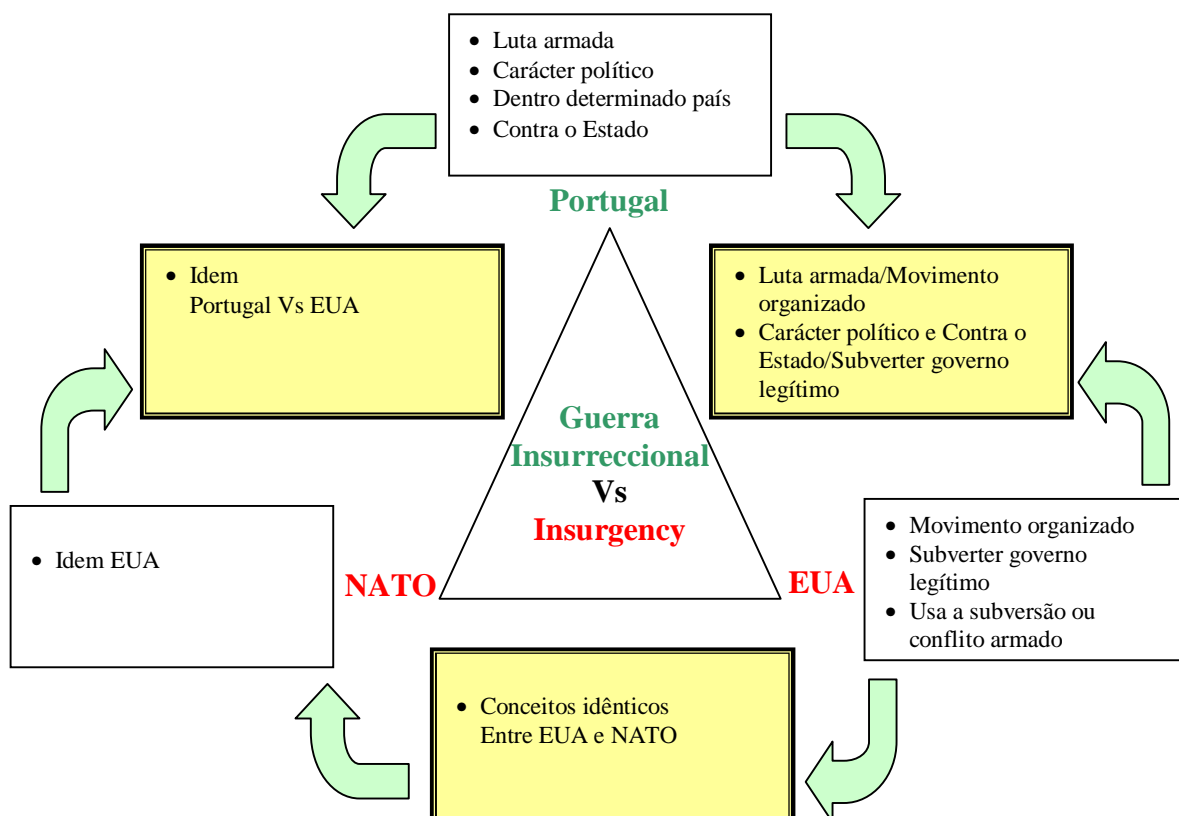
- Luta armada
- Carácter político
- Dentro determinado país
- Contra o Estado

Portugal

- Idem
Portugal Vs EUA

- Luta armada/Movimento organizado
- Carácter político e Contra o Estado/Subverter governo legítimo

Guerra Insurreccional Vs Insurgency

- Idem EUA

NATO

EUA

- Movimento organizado
- Subverter governo legítimo
- Usa a subversão ou conflito armado

- Conceitos idênticos
Entre EUA e NATO